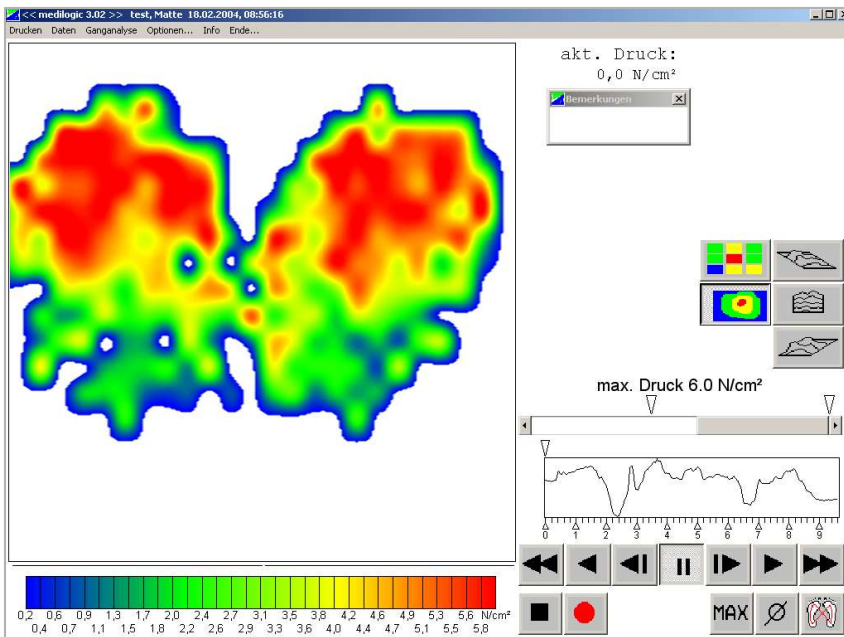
<< medilogic 3.02 >> test, Matte 18.02.2004, 08:56:16

Drucken Daten Ganganalyse Optionen... Info Ende...

akt. Druck:
0,0 N/cm²

Bemerkungen

max. Druck 6.0 N/cm²

0 1 2 3 4 5 6 7 8 9

MAX Ø

0,2 0,6 0,9 1,3 1,7 2,0 2,4 2,7 3,1 3,5 3,8 4,2 4,6 4,9 5,3 5,6 N/cm²
0,4 0,7 1,1 1,5 1,8 2,2 2,6 2,9 3,3 3,6 4,0 4,4 4,7 5,1 5,5 5,8